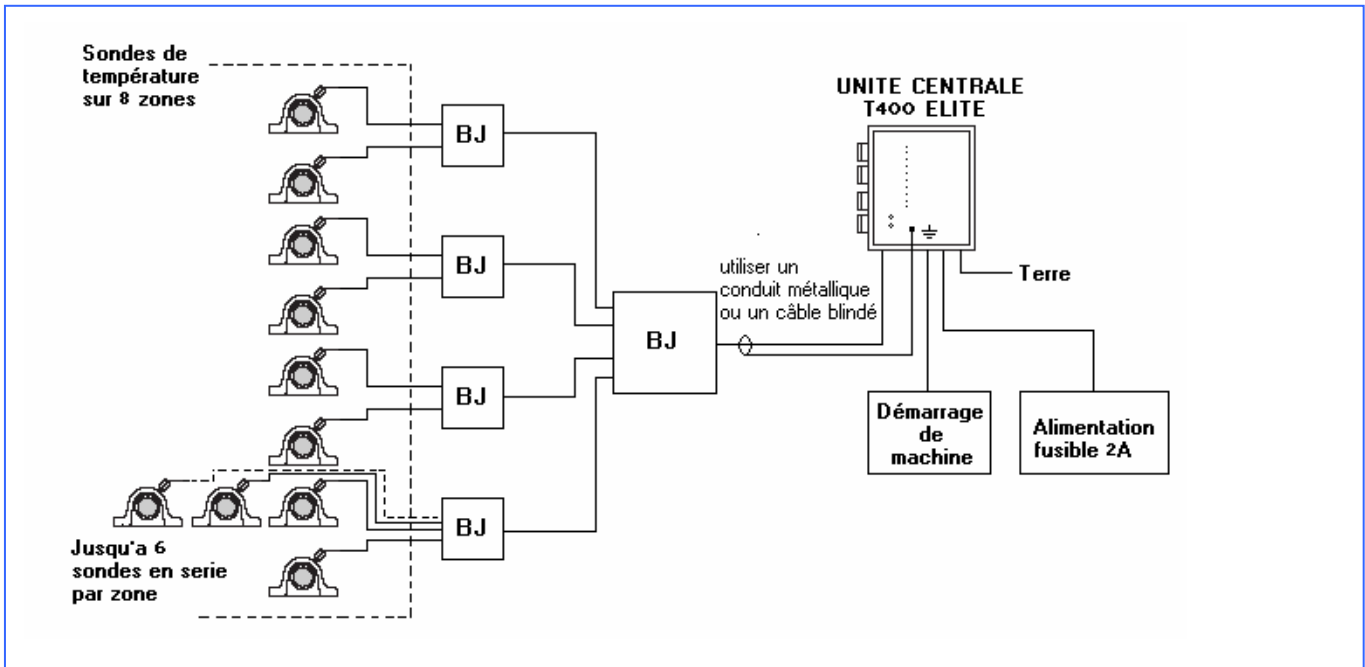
Sondes de température sur 8 zones

BJ

BJ

BJ

BJ

Jusqu'a 6 sondes en serie par zone

BJ

utiliser un conduit métallique ou un câble blindé

UNITE CENTRALE T400 ELITE

Terre

Démarrage de machine

Alimentation fusible 2A